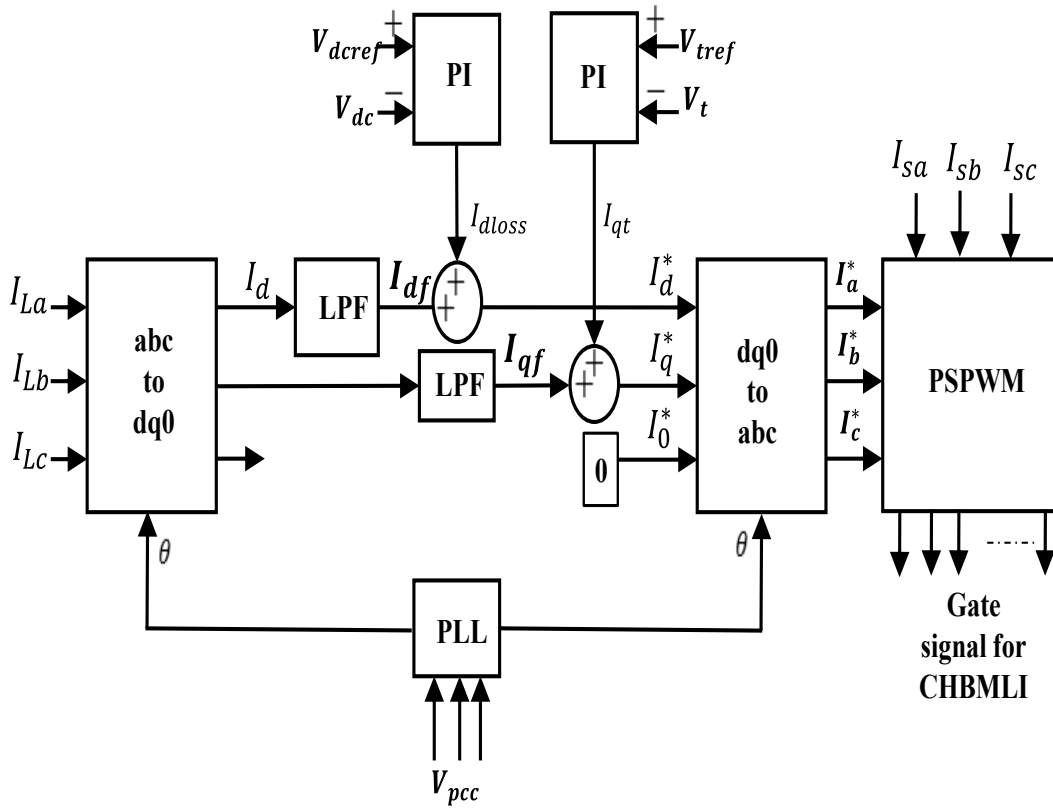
$V_{dcref}$ +
$V_{dc}$ −
PI
PI
+ $V_{tref}$
− $V_t$
$I_{sa}$ $I_{sb}$ $I_{sc}$
$I_{dloss}$
$I_{qt}$
$I_{La}$
$I_{Lb}$
$I_{Lc}$
abc to dq0
$I_d$
LPF
$I_{df}$
+ +
$I_d^*$
$I_{qf}$
LPF
+ +
$I_q^*$
$I_0^*$
0
dq0 to abc
$I_a^*$
$I_b^*$
$I_c^*$
PSPWM
$\theta$
$\theta$
PLL
Gate signal for CHBMLI
$V_{pcc}$